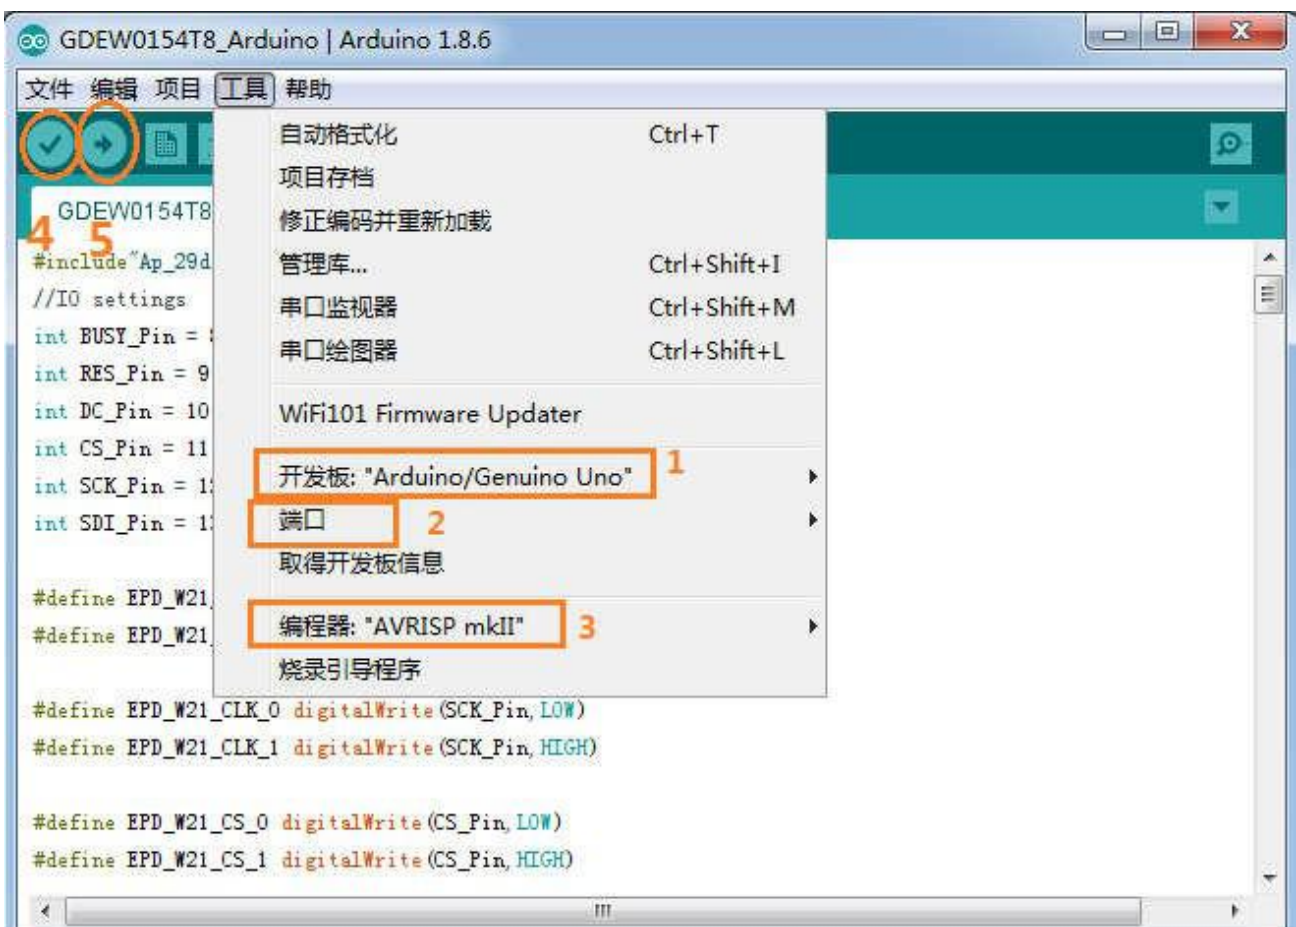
GDEW0154T8_Arduino | Arduino 1.8.6

文件 编辑 项目 工具 帮助

GDEW0154T8

4 5

#include"Ap_29d
//IO settings
int BUSY_Pin = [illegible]
int RES_Pin = 9
int DC_Pin = 10
int CS_Pin = 11
int SCK_Pin = 1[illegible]
int SDI_Pin = 1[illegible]

#define EPD_W21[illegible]
#define EPD_W21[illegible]

#define EPD_W21_CLK_0 digitalWrite(SCK_Pin, LOW)
#define EPD_W21_CLK_1 digitalWrite(SCK_Pin, HIGH)

#define EPD_W21_CS_0 digitalWrite(CS_Pin, LOW)
#define EPD_W21_CS_1 digitalWrite(CS_Pin, HIGH)

自动格式化 Ctrl+T
项目存档
修正编码并重新加载
管理库... Ctrl+Shift+I
串口监视器 Ctrl+Shift+M
串口绘图器 Ctrl+Shift+L
WiFi101 Firmware Updater
开发板: "Arduino/Genuino Uno" 1
端口 2
取得开发板信息
编程器: "AVRISP mkII" 3
烧录引导程序